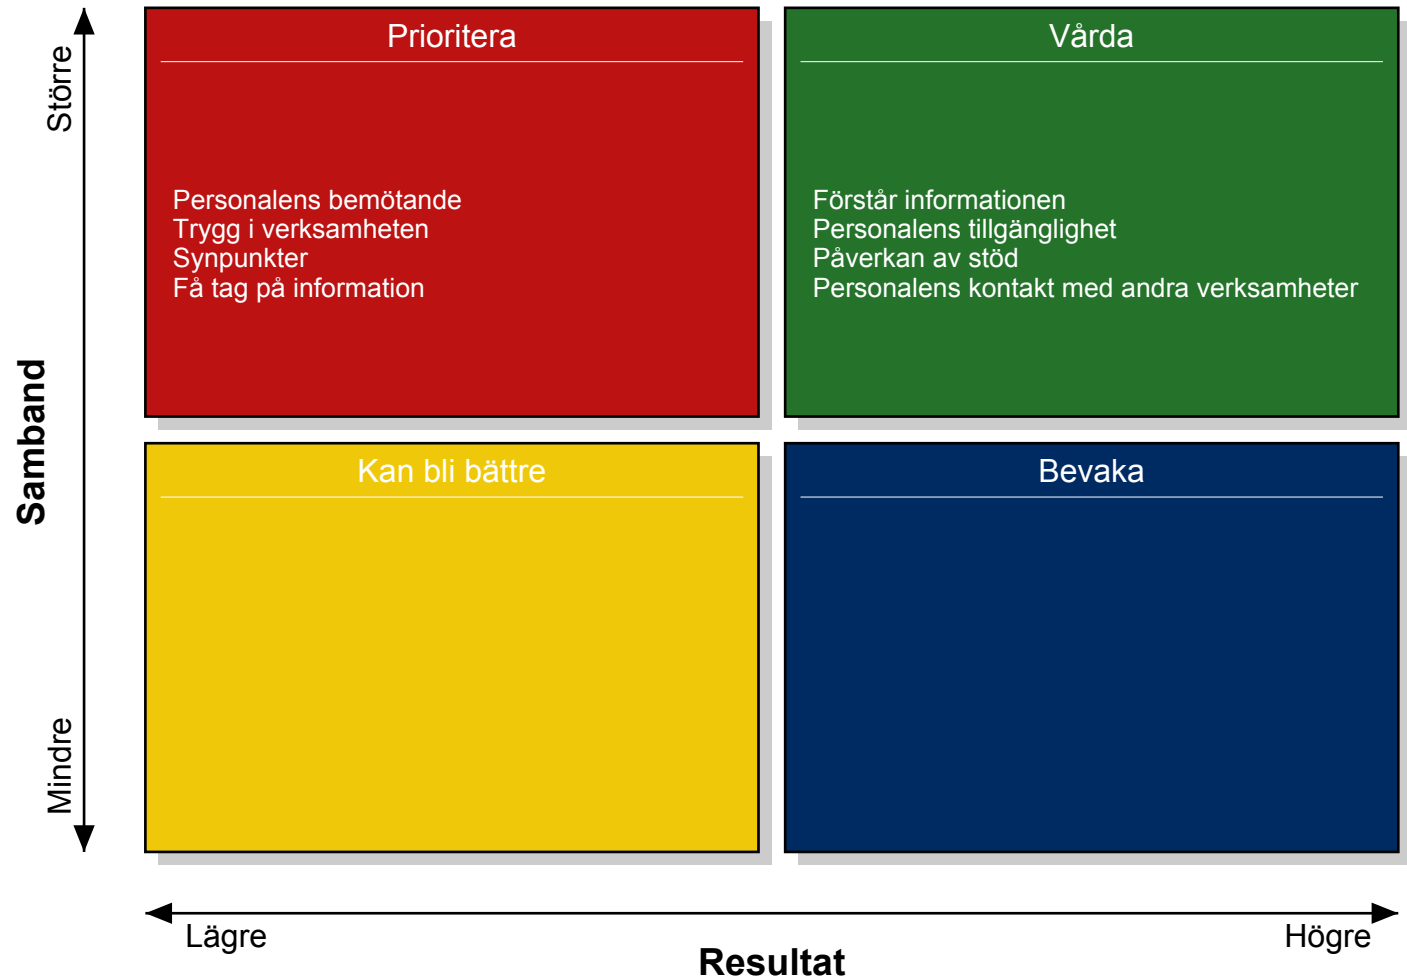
Större

Samband

Mindre

Prioritera

Personalens bemötande
Trygg i verksamheten
Synpunkter
Få tag på information

Vårda

Förstår informationen
Personalens tillgänglighet
Påverkan av stöd
Personalens kontakt med andra verksamheter

Kan bli bättre

Bevaka

Lägre

Högre

Resultat